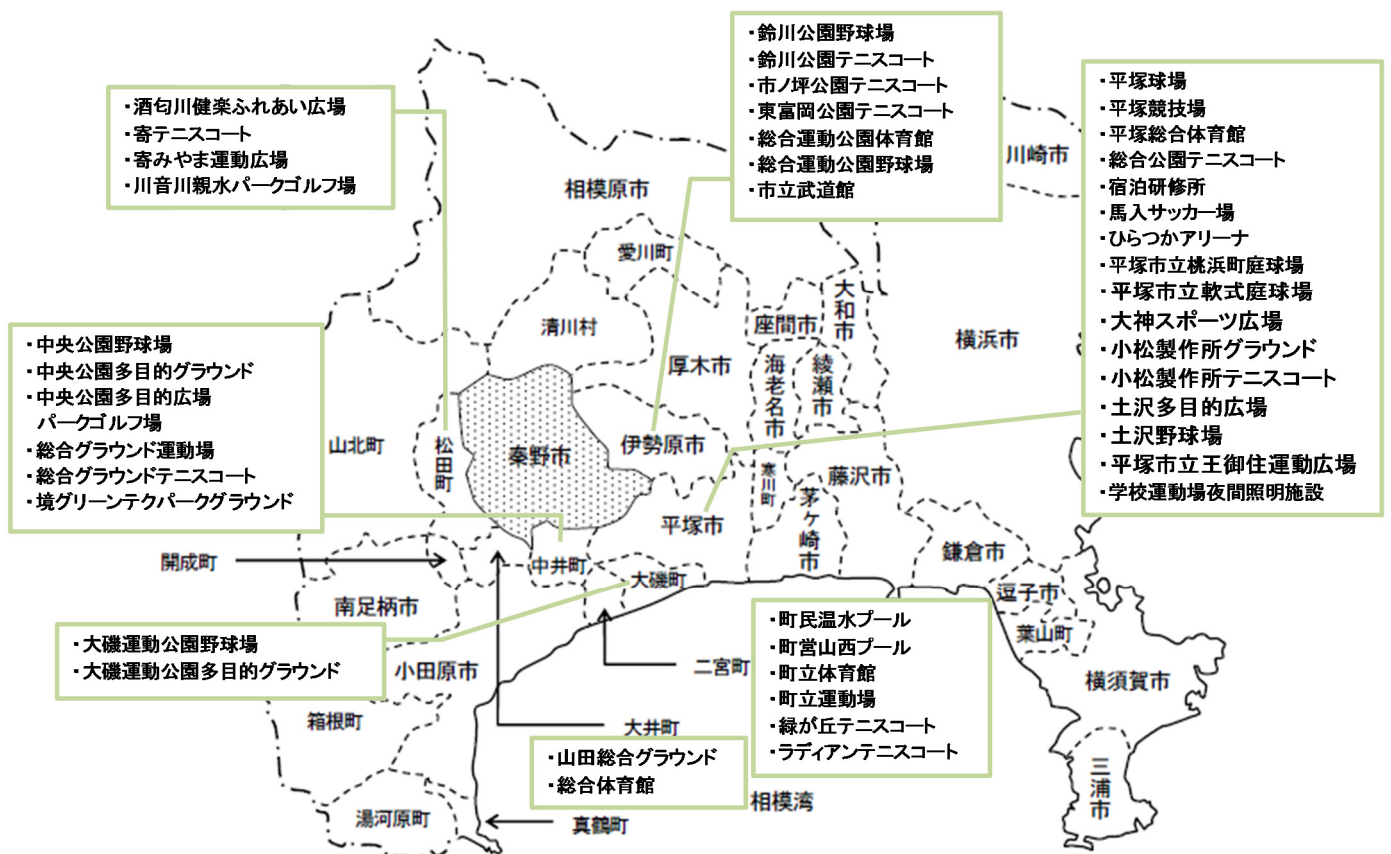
・酒匂川健楽ふれあい広場
・寄テニスコート
・寄みやま運動広場
・川音川親水パークゴルフ場

・鈴川公園野球場
・鈴川公園テニスコート
・市ノ坪公園テニスコート
・東富岡公園テニスコート
・総合運動公園体育館
・総合運動公園野球場
・市立武道館

・平塚球場
・平塚競技場
・平塚総合体育館
・総合公園テニスコート
・宿泊研修所
・馬入サッカー場
・ひらつかアリーナ
・平塚市立桃浜町庭球場
・平塚市立軟式庭球場
・大神スポーツ広場
・小松製作所グラウンド
・小松製作所テニスコート
・土沢多目的広場
・土沢野球場
・平塚市立王御住運動広場
・学校運動場夜間照明施設

川崎市
相模原市
愛川町
清川村
座間市
大和市
横浜市
厚木市
海老名市
綾瀬市

・中央公園野球場
・中央公園多目的グラウンド
・中央公園多目的広場 パークゴルフ場
・総合グラウンド運動場
・総合グラウンドテニスコート
・境グリーンテクパークグラウンド

山北町
松田町
秦野市
伊勢原市
寒川町
藤沢市
平塚市
茅ケ崎市
開成町
中井町
大磯町
鎌倉市
南足柄市
逗子市
葉山町

・大磯運動公園野球場
・大磯運動公園多目的グラウンド

・町民温水プール
・町営山西プール
・町立体育館
・町立運動場
・緑が丘テニスコート
・ラディアンテニスコート

二宮町
小田原市
横須賀市
箱根町
大井町

・山田総合グラウンド
・総合体育館

相模湾
三浦市
湯河原町
真鶴町